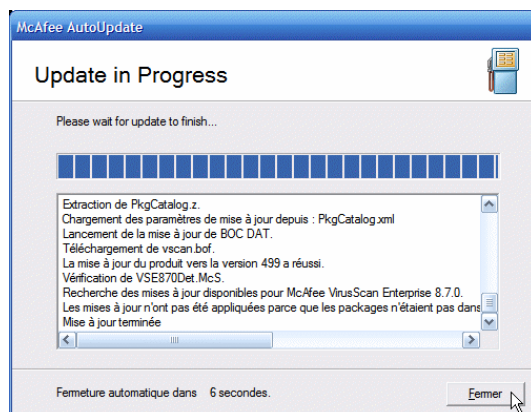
McAfee AutoUpdate

Update in Progress

Please wait for update to finish...

Extraction de PkgCatalog.z.
Chargement des paramètres de mise à jour depuis : PkgCatalog.xml
Lancement de la mise à jour de BOC DAT.
Téléchargement de vscan.bof.
La mise à jour du produit vers la version 499 a réussi.
Vérification de VSE870Det.McS.
Recherche des mises à jour disponibles pour McAfee VirusScan Enterprise 8.7.0.
Les mises à jour n'ont pas été appliquées parce que les packages n'étaient pas dans
Mise à jour terminée

Fermeture automatique dans 6 secondes.

Fermer